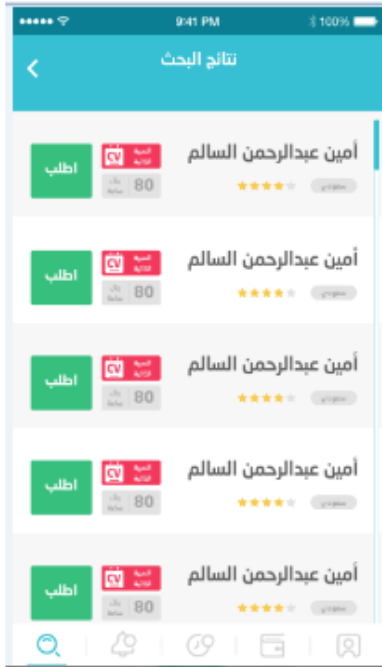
●●●●● 9:41 PM 100%

نتائج البحث

أمين عبدالرحمن السالم
CV السيرة الذاتية
80 ريال/ساعة
سعودي
اطلب

أمين عبدالرحمن السالم
CV السيرة الذاتية
80 ريال/ساعة
سعودي
اطلب

أمين عبدالرحمن السالم
CV السيرة الذاتية
80 ريال/ساعة
سعودي
اطلب

أمين عبدالرحمن السالم
CV السيرة الذاتية
80 ريال/ساعة
سعودي
اطلب

أمين عبدالرحمن السالم
CV السيرة الذاتية
80 ريال/ساعة
سعودي
اطلب